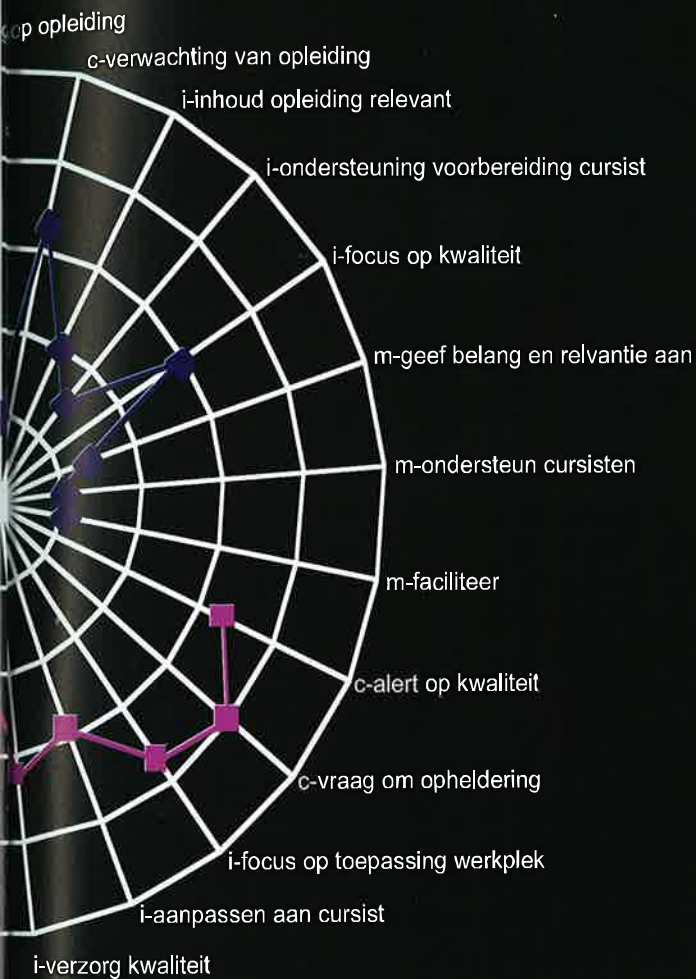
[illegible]p opleiding
c-verwachting van opleiding
i-inhoud opleiding relevant
i-ondersteuning voorbereiding cursist
i-focus op kwaliteit
m-geef belang en relvantie aan
m-ondersteun cursisten
m-faciliteer
c-alert op kwaliteit
c-vraag om opheldering
i-focus op toepassing werkplek
i-aanpassen aan cursist
i-verzorg kwaliteit